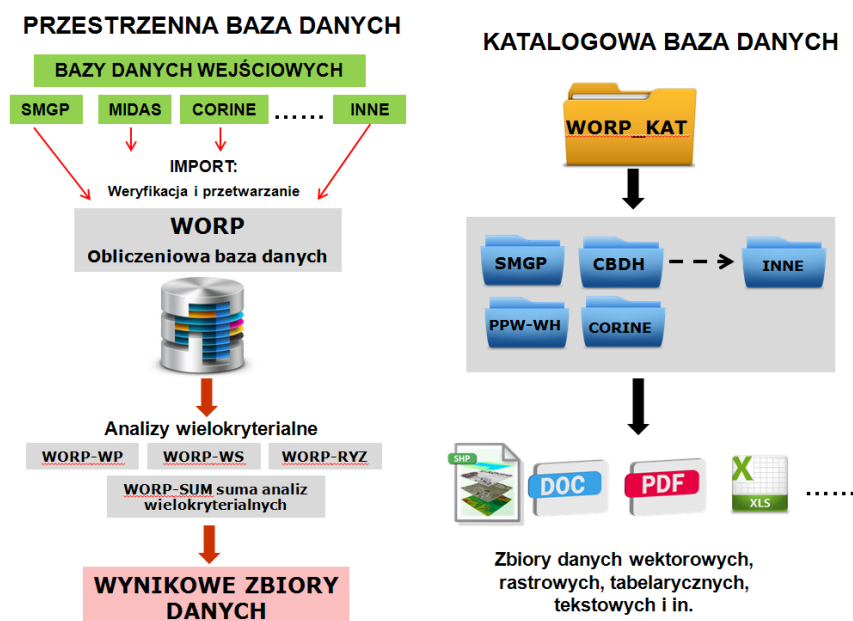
PRZESTRZENNA BAZA DANYCH

BAZY DANYCH WEJŚCIOWYCH

SMGP MIDAS CORINE ...... INNE

IMPORT:
Weryfikacja i przetwarzanie

WORP
Obliczeniowa baza danych

Analizy wielokryterialne

WORP-WP WORP-WS WORP-RYZ

WORP-SUM suma analiz wielokryterialnych

WYNIKOWE ZBIORY DANYCH

KATALOGOWA BAZA DANYCH

WORP_KAT

SMGP CBDH INNE

PPW-WH CORINE

SHP DOC PDF XLS ......

Zbiory danych wektorowych, rastrowych, tabelarycznych, tekstowych i in.